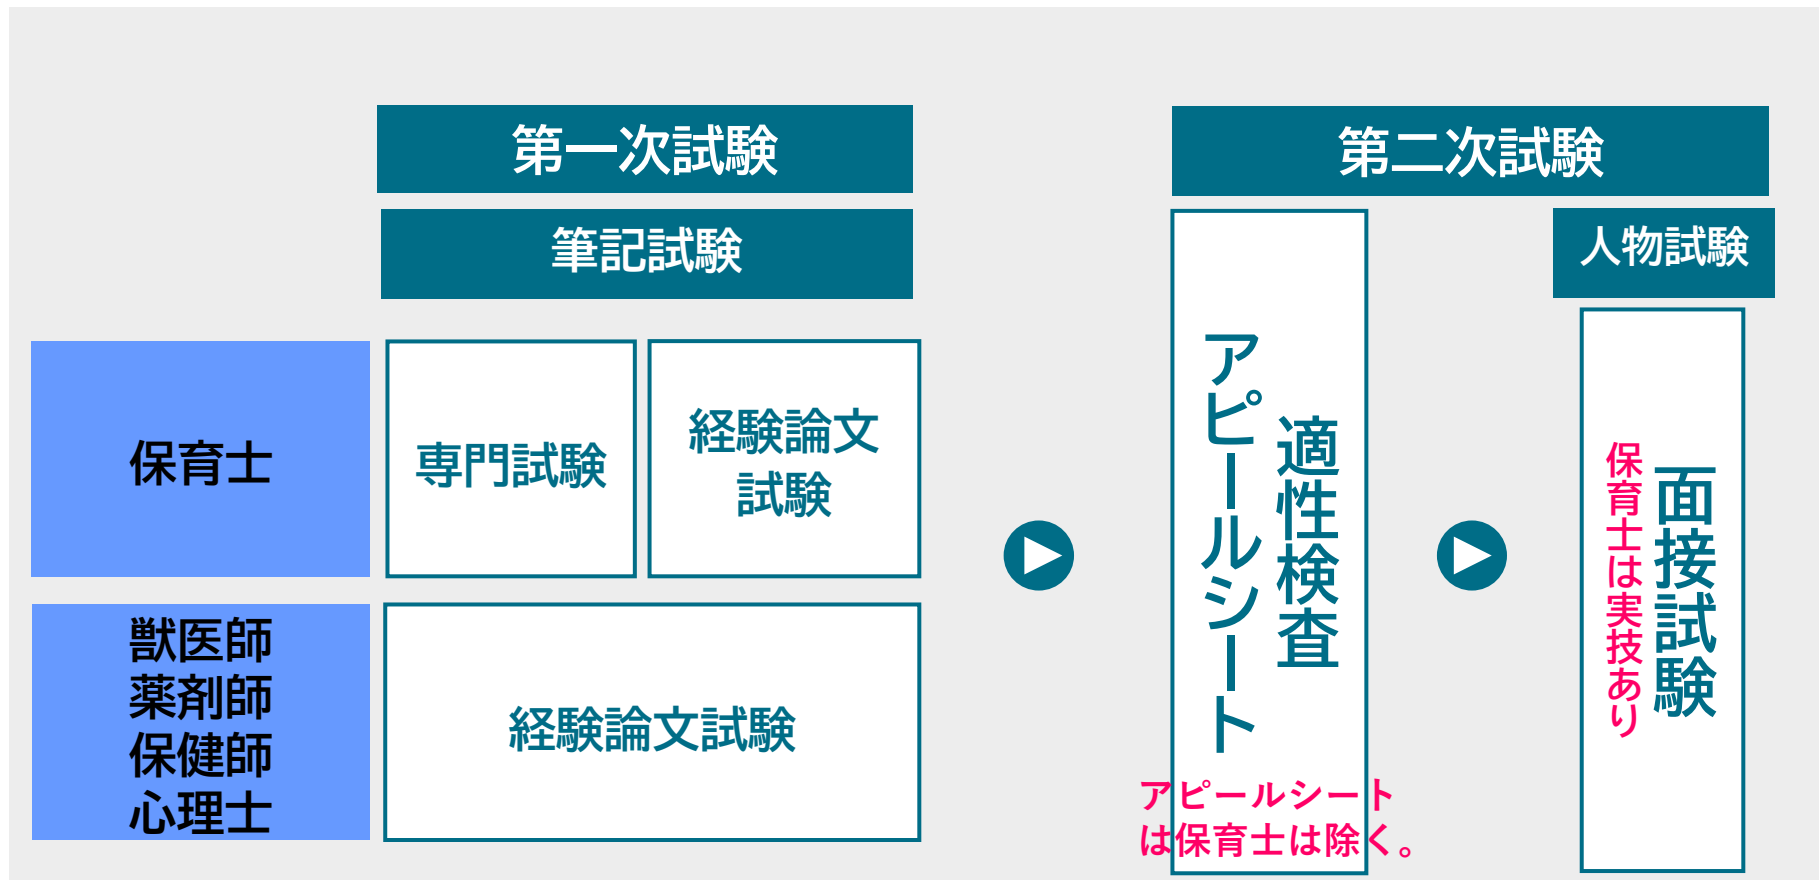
第一次試験

筆記試験

保育士

専門試験

経験論文試験

獣医師
薬剤師
保健師
心理士

経験論文試験

第二次試験

適性検査

アピールシート

アピールシートは保育士は除く。

人物試験

面接試験

保育士は実技あり